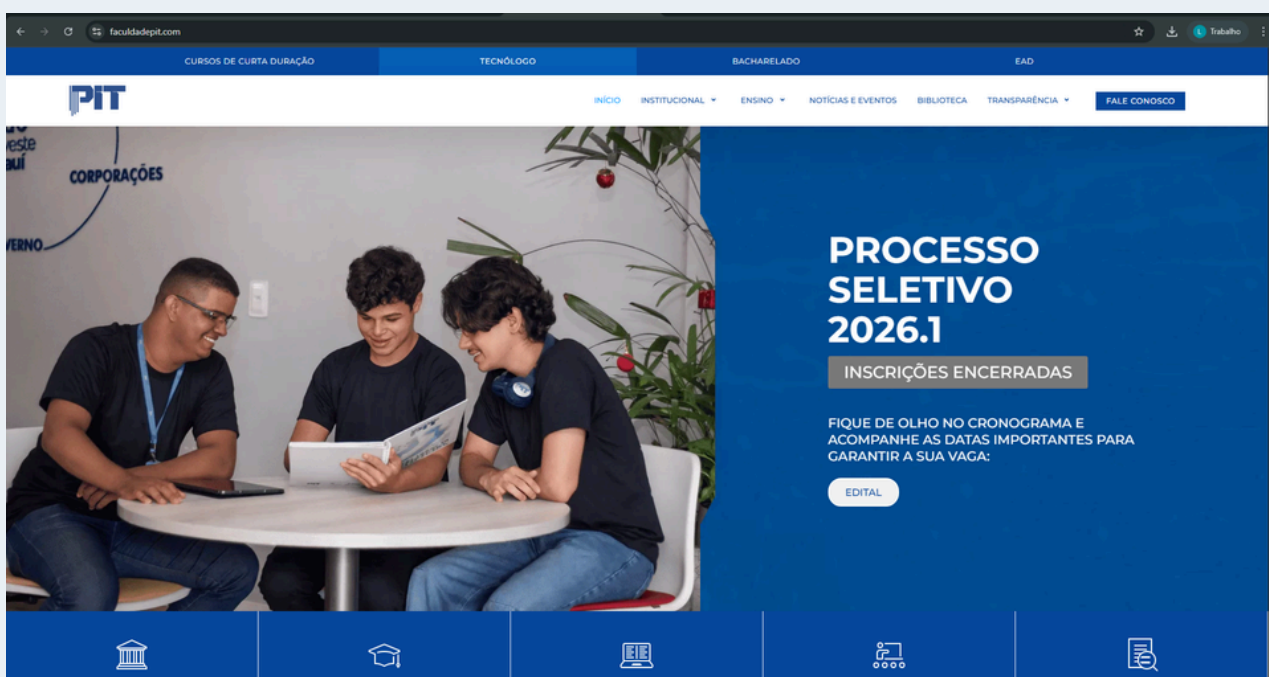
faculdadepit.com

Trabalho

CURSOS DE CURTA DURAÇÃO TECNÓLOGO BACHARELADO EAD

PIT

INÍCIO INSTITUCIONAL ENSINO NOTÍCIAS E EVENTOS BIBLIOTECA TRANSPARÊNCIA FALE CONOSCO

veste
uí
CORPORAÇÕES
VERNO

PROCESSO SELETIVO 2026.1

INSCRIÇÕES ENCERRADAS

FIQUE DE OLHO NO CRONOGRAMA E ACOMPANHE AS DATAS IMPORTANTES PARA GARANTIR A SUA VAGA:

EDITAL